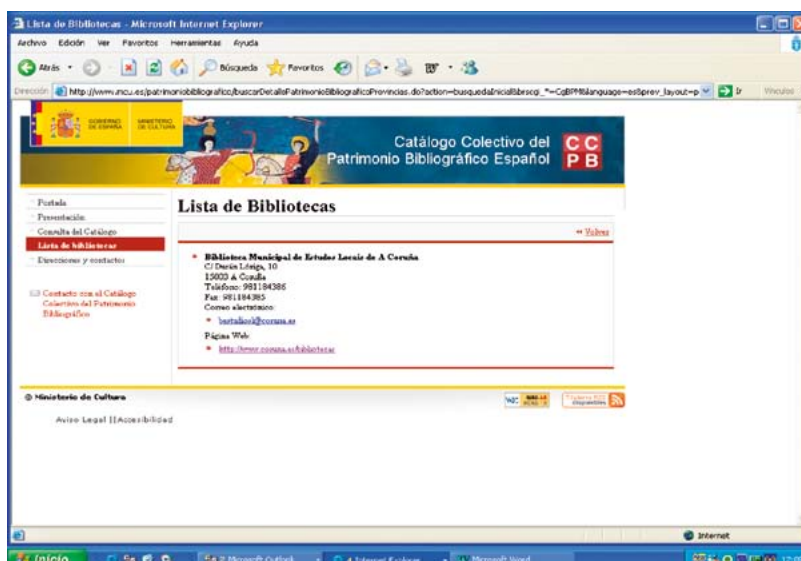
Lista de Bibliotecas - Microsoft Internet Explorer

Archivo Edición Ver Favoritos Herramientas Ayuda

Atrás Búsqueda Favoritos

Dirección http://www.mcu.es/patrimonioBibliografico/buscarDetallePatrimonioBibliograficoProvincias.do?action=busquedaInicial&brscgi_*=CgBPM&language=es&prev_layout=p Ir Vínculos

GOBIERNO DE ESPAÑA MINISTERIO DE CULTURA

Catálogo Colectivo del Patrimonio Bibliográfico Español

CC PB

Portada
Presentación
Consulta del Catálogo
Lista de bibliotecas
Direcciones y contactos

Contacto con el Catálogo Colectivo del Patrimonio Bibliográfico

Lista de Bibliotecas

« Volver

Biblioteca Municipal de Estudos Locais de A Coruña
C/ Durán Loriga, 10
15003 A Coruña
Teléfono: 981184386
Fax: 981184385
Correo electrónico:
bestalocal@coruna.es
Página Web:
http://www.coruna.es/bibliotecas

© Ministerio de Cultura

Aviso Legal || Accesibilidad

Internet

Inicio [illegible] Microsoft Outlook 4 Internet Explorer Microsoft Word